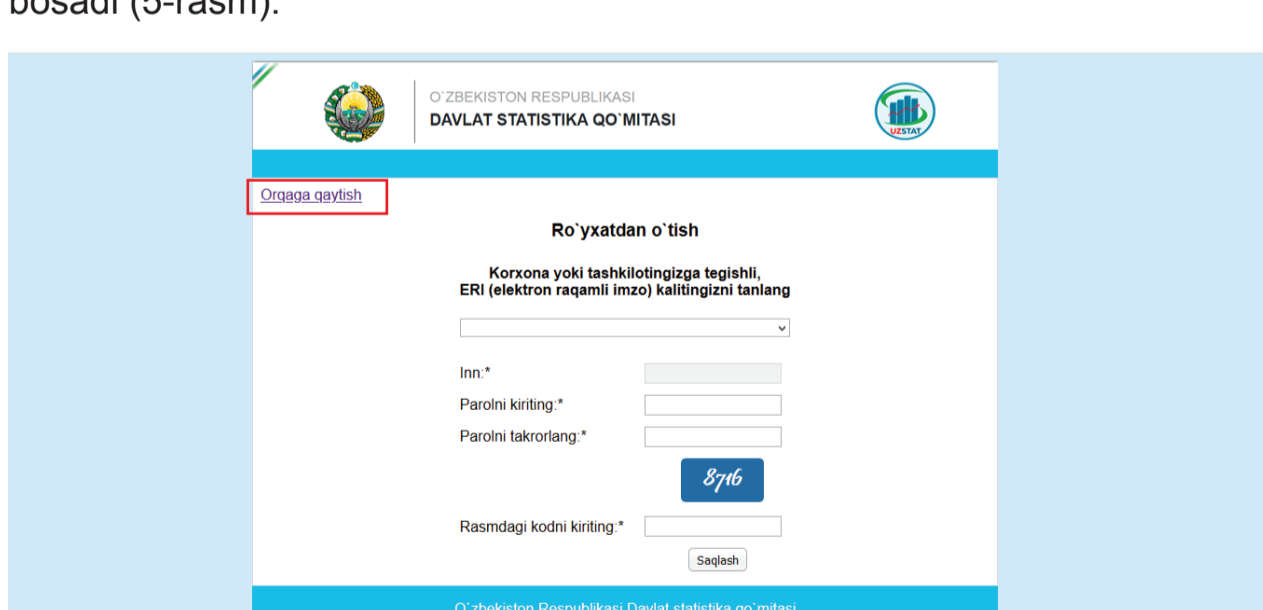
bosadi (5-rasm).

O`ZBEKISTON RESPUBLIKASI
DAVLAT STATISTIKA QO`MITASI

UZSTAT

Orqaga qaytish

Ro`yxatdan o`tish

Korxona yoki tashkilotingizga tegishli,
ERI (elektron raqamli imzo) kalitingizni tanlang

Inn:*
Parolni kiriting:*
Parolni takrorlang:*

8716

Rasmdagi kodni kiriting:*

Saqlash

O`zbekiston Respublikasi Davlat statistika qo`mitasi